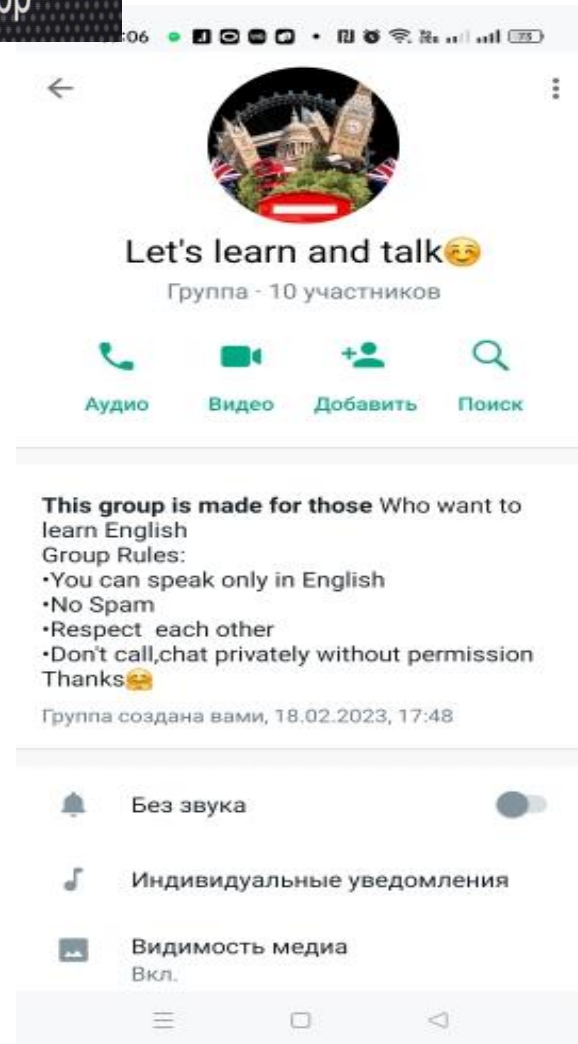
:06 75

Let's learn and talk😊
Группа - 10 участников

Аудио Видео Добавить Поиск

**This group is made for those** Who want to learn English
Group Rules:
•You can speak only in English
•No Spam
•Respect each other
•Don't call,chat privately without permission
Thanks🤗

Группа создана вами, 18.02.2023, 17:48

Без звука

Индивидуальные уведомления

Видимость медиа
Вкл.